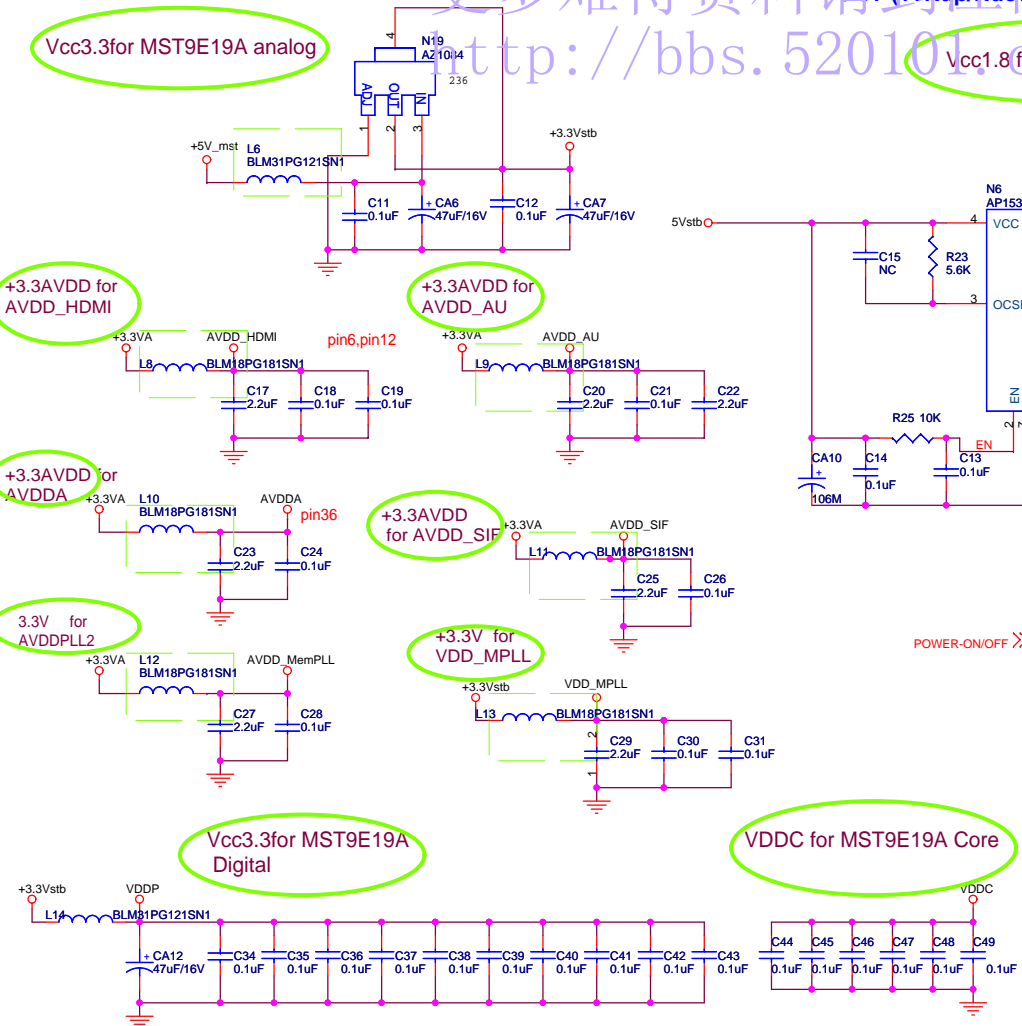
Vcc3.3for MST9E19A analog

N19
AZ1084
236
4
ADJ
OUT
IN
1 2 3

http://bbs.520101.c

Vcc1.8 f

+5V_mst
L6
BLM31PG121SN1
+3.3Vstb
C11 0.1uF
CA6 47uF/16V
C12 0.1uF
CA7 47uF/16V

N6
AP153
5Vstb
4 VCC
C15 NC
R23 5.6K
3 OCS
EN
R25 10K
EN
CA10 106M
C14 0.1uF
C13 0.1uF

+3.3AVDD for AVDD_HDMI
+3.3VA
AVDD_HDMI
pin6,pin12
L8 BLM18PG181SN1
C17 2.2uF
C18 0.1uF
C19 0.1uF

+3.3AVDD for AVDD_AU
+3.3VA
AVDD_AU
L9 BLM18PG181SN1
C20 2.2uF
C21 0.1uF
C22 2.2uF

+3.3AVDD for AVDDA
+3.3VA
L10 BLM18PG181SN1
AVDDA
pin36
C23 2.2uF
C24 0.1uF

+3.3AVDD for AVDD_SIF
+3.3VA
AVDD_SIF
L11 BLM18PG181SN1
C25 2.2uF
C26 0.1uF

POWER-ON/OFF

3.3V for AVDDPLL2
+3.3VA
L12 BLM18PG181SN1
AVDD_MemPLL
C27 2.2uF
C28 0.1uF

+3.3V for VDD_MPLL
+3.3Vstb
VDD_MPLL
L13 BLM18PG181SN1
C29 2.2uF
C30 0.1uF
C31 0.1uF

Vcc3.3for MST9E19A Digital

VDDC for MST9E19A Core

+3.3Vstb
VDDP
L14 BLM31PG121SN1
CA12 47uF/16V
C34 0.1uF
C35 0.1uF
C36 0.1uF
C37 0.1uF
C38 0.1uF
C39 0.1uF
C40 0.1uF
C41 0.1uF
C42 0.1uF
C43 0.1uF

VDDC
C44 0.1uF
C45 0.1uF
C46 0.1uF
C47 0.1uF
C48 0.1uF
C49 0.1uF